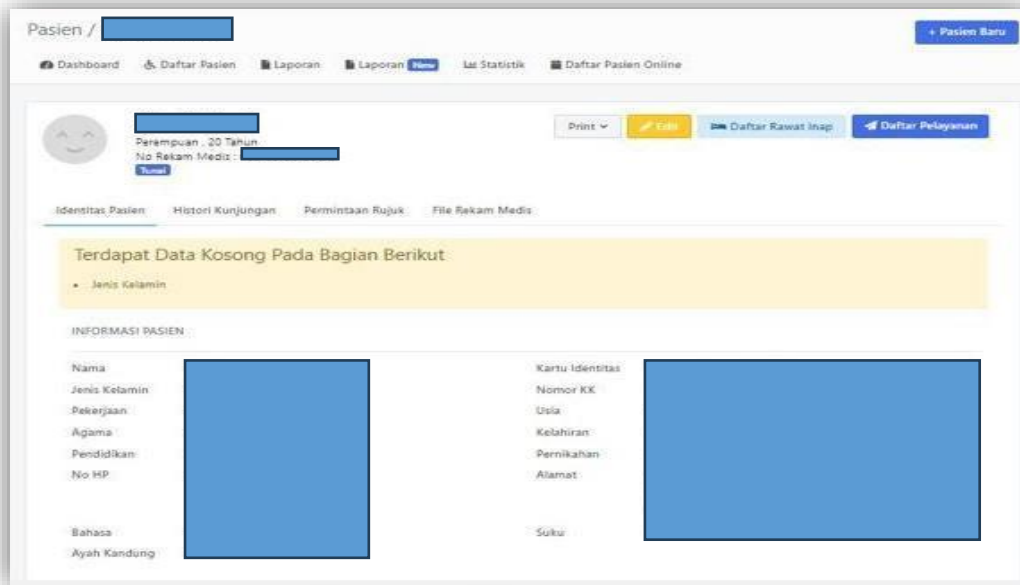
Pasien /

+ Pasien Baru

Dashboard Daftar Pasien Laporan Laporan New Statistik Daftar Pasien Online

Perempuan , 20 Tahun
No Rekam Medis :
Tunai

Print Edit Daftar Rawat Inap Daftar Pelayanan

Identitas Pasien Histori Kunjungan Permintaan Rujuk File Rekam Medis

Terdapat Data Kosong Pada Bagian Berikut

- Jenis Kelamin

INFORMASI PASIEN

Nama
Jenis Kelamin
Pekerjaan
Agama
Pendidikan
No HP
Bahasa
Ayah Kandung

Kartu Identitas
Nomor KK
Usia
Kelahiran
Pernikahan
Alamat
Suku